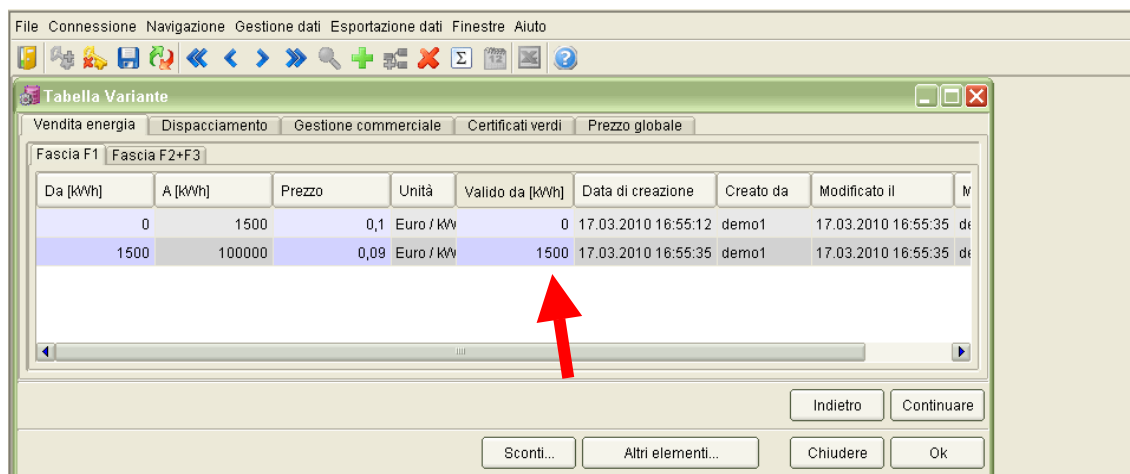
File Connessione Navigazione Gestione dati Esportazione dati Finestre Aiuto

Tabella Variante

Vendita energia | Dispacciamento | Gestione commerciale | Certificati verdi | Prezzo globale

Fascia F1 | Fascia F2+F3

| Da [kWh] | A [kWh] | Prezzo | Unità | Valido da [kWh] | Data di creazione | Creato da | Modificato il | M |
|---|---|---|---|---|---|---|---|---|
| 0 | 1500 | 0,1 | Euro / kW | 0 | 17.03.2010 16:55:12 | demo1 | 17.03.2010 16:55:35 | de |
| 1500 | 100000 | 0,09 | Euro / kW | 1500 | 17.03.2010 16:55:35 | demo1 | 17.03.2010 16:55:35 | de |

Indietro Continuare

Sconti... Altri elementi... Chiudere Ok